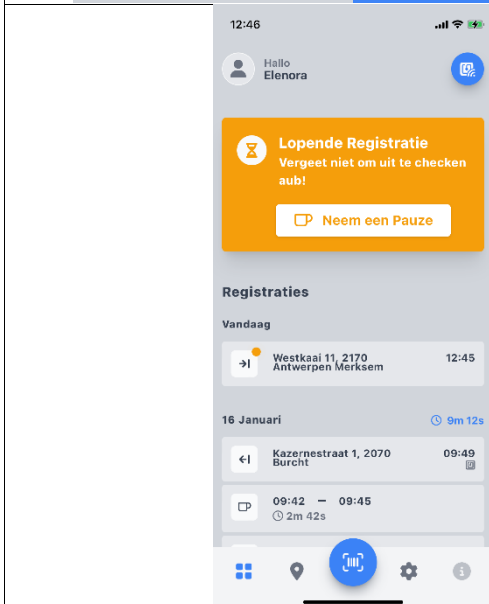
12:46

Hallo
Elenora

Lopende Registratie
Vergeet niet om uit te checken aub!

Neem een Pauze

Registraties

Vandaag

Westkaai 11, 2170
Antwerpen Merksem
12:45

16 Januari
9m 12s

Kazernestraat 1, 2070
Burcht
09:49

09:42 — 09:45
2m 42s